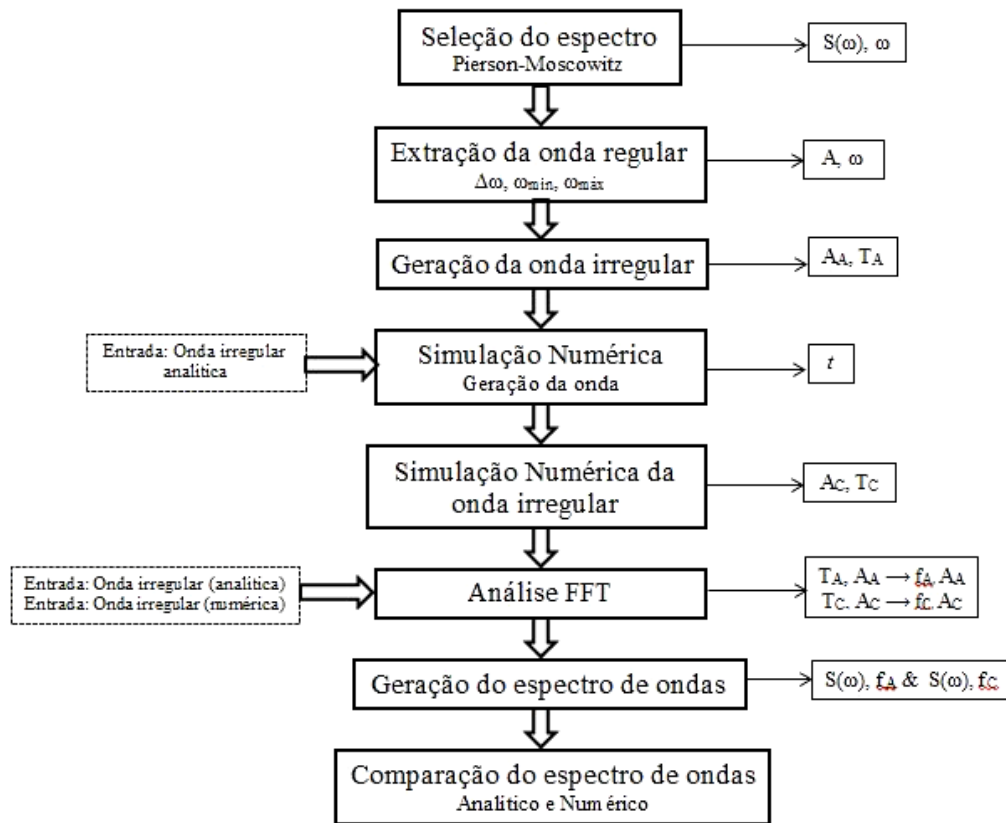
Seleção do espectro
Pierson-Moscowitz

$S(\omega)$, $\omega$

Extração da onda regular
$\Delta\omega$, $\omega_{min}$, $\omega_{máx}$

A, $\omega$

Geração da onda irregular

$A_A$, $T_A$

Entrada: Onda irregular analitica

Simulação Numérica
Geração da onda

$t$

Simulação Numérica da onda irregular

$A_C$, $T_C$

Entrada: Onda irregular (analitica)
Entrada: Onda irregular (numérica)

Análise FFT

$T_A$, $A_A \rightarrow f_A$, $A_A$
$T_C$, $A_C \rightarrow f_C$, $A_C$

Geração do espectro de ondas

$S(\omega)$, $f_A$ & $S(\omega)$, $f_C$

Comparação do espectro de ondas
Analitico e Numérico